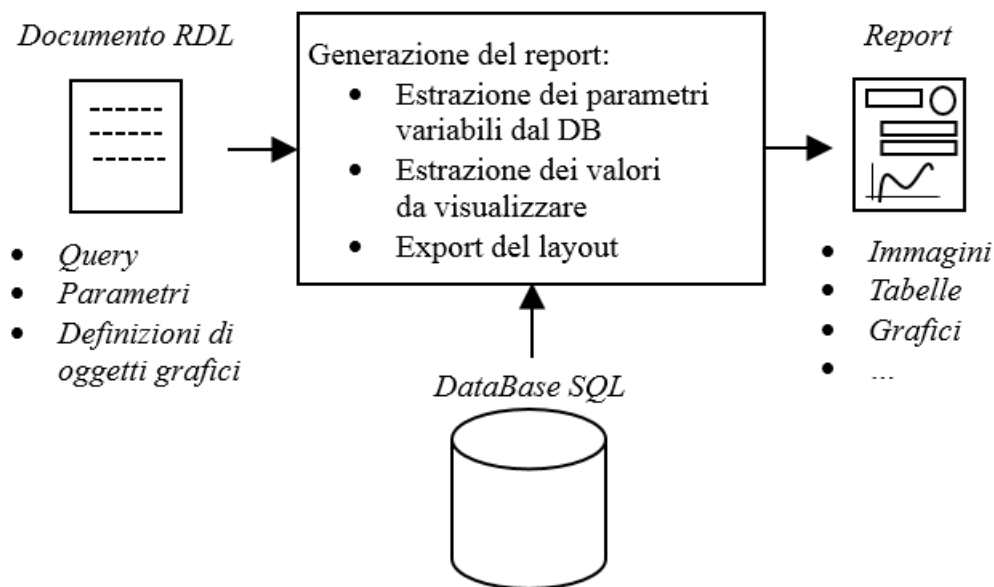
Documento RDL

------
------
------

- Query
- Parametri
- Definizioni di oggetti grafici

Generazione del report:
- Estrazione dei parametri variabili dal DB
- Estrazione dei valori da visualizzare
- Export del layout

DataBase SQL

Report

- Immagini
- Tabelle
- Grafici
- ...